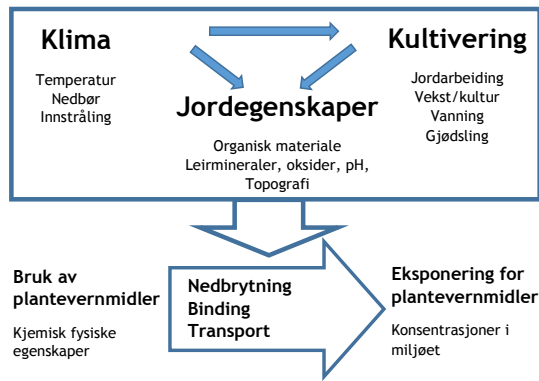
Klima

Temperatur
Nedbør
Innstråling

Kultivering

Jordarbeiding
Vekst/kultur
Vanning
Gjødsling

Jordegenskaper

Organisk materiale
Leirmineraler, oksider, pH,
Topografi

Bruk av plantevernmidler

Kjemisk fysiske egenskaper

Nedbrytning
Binding
Transport

Eksponering for plantevernmidler

Konsentrasjoner i miljøet